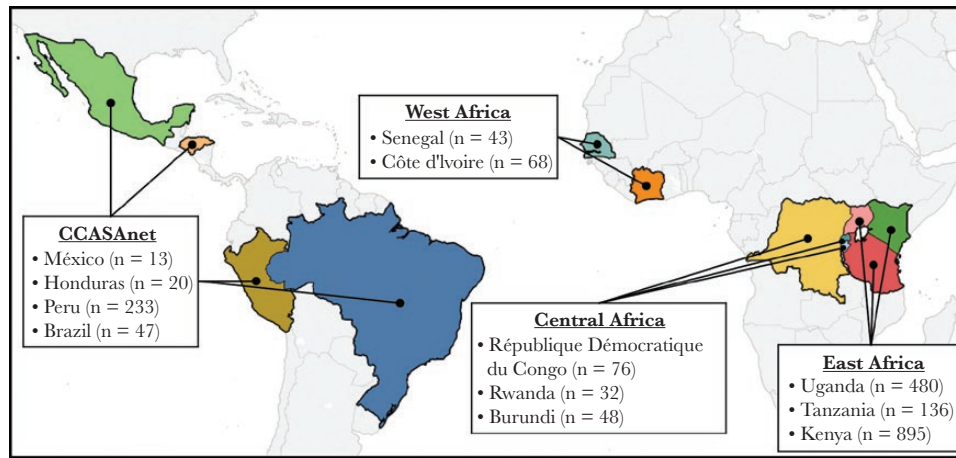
West Africa
• Senegal (n = 43)
• Côte d'Ivoire (n = 68)

CCASAnet
• México (n = 13)
• Honduras (n = 20)
• Peru (n = 233)
• Brazil (n = 47)

Central Africa
• République Démocratique du Congo (n = 76)
• Rwanda (n = 32)
• Burundi (n = 48)

East Africa
• Uganda (n = 480)
• Tanzania (n = 136)
• Kenya (n = 895)